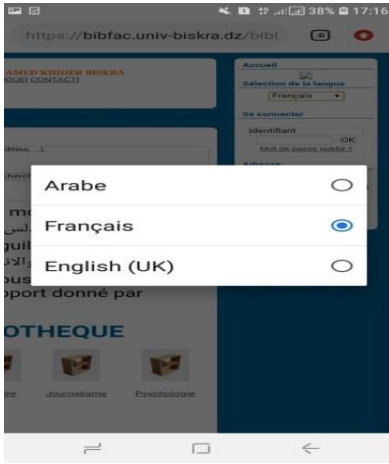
38% 17:16
https://bibfac.univ-biskra.dz/bibl
AMED KHIDER BISKRA
QUE) CONTACT)
Accueil
Sélection de la langue
Français
Se connecter
Identifiant
OK
Mot de passe oublié ?
Adresse
Arabe
Français
English (UK)
pport donné par
OTHEQUE
Journalisme
Psychologie